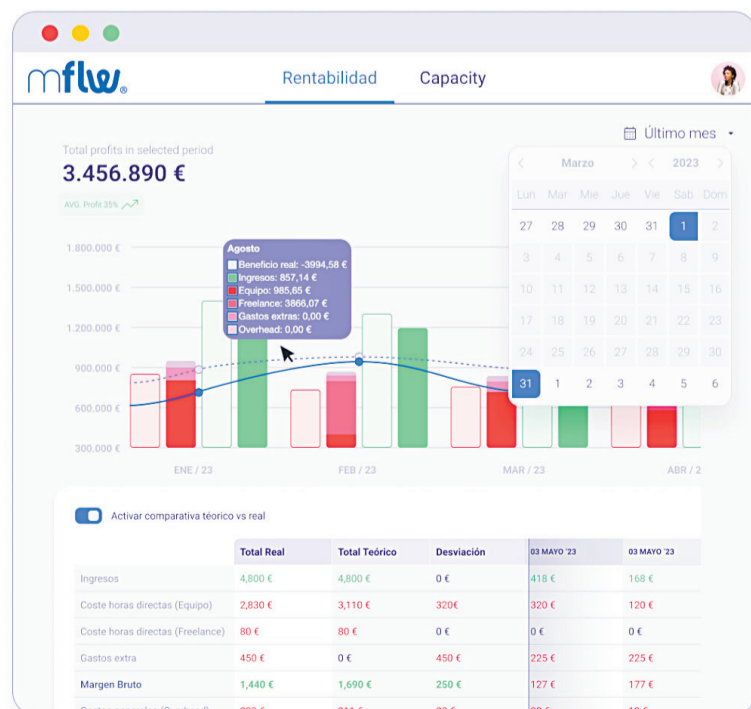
mflw®

Rentabilidad Capacity

Último mes

Total profits in selected period
3.456.890 €
AVG. Profit 35%

Marzo 2023

| Lun | Mar | Mie | Jue | Vie | Sab | Dom |
|---|---|---|---|---|---|---|
| 27 | 28 | 29 | 30 | 31 | 1 | 2 |
| 3 | 4 | 5 | 6 | 7 | 8 | 9 |
| 10 | 11 | 12 | 13 | 14 | 15 | 16 |
| 17 | 18 | 19 | 20 | 21 | 22 | 23 |
| 24 | 25 | 26 | 27 | 28 | 29 | 30 |
| 31 | 1 | 2 | 3 | 4 | 5 | 6 |

Agosto
Beneficio real: -3994,58 €
Ingresos: 857,14 €
Equipo: 985,65 €
Freelance: 3866,07 €
Gastos extras: 0,00 €
Overhead: 0,00 €

1.800.000 €
1.500.000 €
1.200.000 €
900.000 €
600.000 €
300.000 €

ENE / 23 FEB / 23 MAR / 23 ABR / 2

Activar comparativa téorico vs real

| | Total Real | Total Teórico | Desviación | 03 MAYO '23 | 03 MAYO '23 |
|---|---|---|---|---|---|
| Ingresos | 4,800 € | 4,800 € | 0 € | 418 € | 168 € |
| Coste horas directas (Equipo) | 2,830 € | 3,110 € | 320€ | 320 € | 120 € |
| Coste horas directas (Freelance) | 80 € | 80 € | 0 € | 0 € | 0 € |
| Gastos extra | 450 € | 0 € | 450 € | 225 € | 225 € |
| Margen Bruto | 1,440 € | 1,690 € | 250 € | 127 € | 177 € |
| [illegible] | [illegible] | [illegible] | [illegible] | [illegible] | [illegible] |